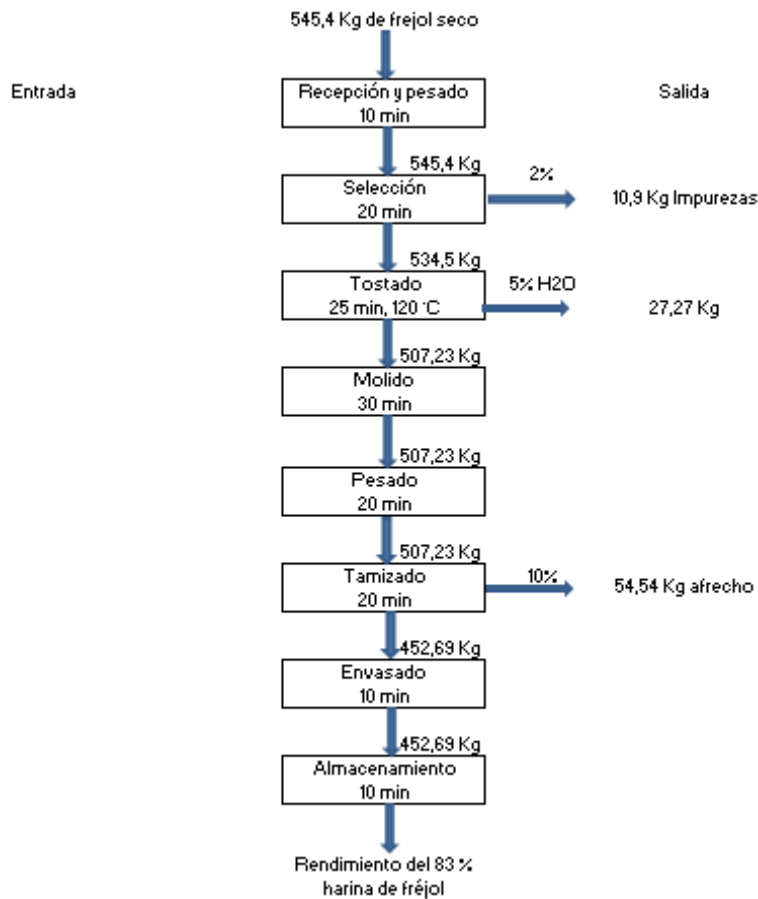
545,4 Kg de frejol seco

Entrada

Salida

Recepción y pesado
10 min

545,4 Kg

Selección
20 min

2%

10,9 Kg Impurezas

534,5 Kg

Tostado
25 min, 120 °C

5% H2O

27,27 Kg

507,23 Kg

Molido
30 min

507,23 Kg

Pesado
20 min

507,23 Kg

Tamizado
20 min

10%

54,54 Kg afrecho

452,69 Kg

Envasado
10 min

452,69 Kg

Almacenamiento
10 min

Rendimiento del 83 %
harina de fréjol